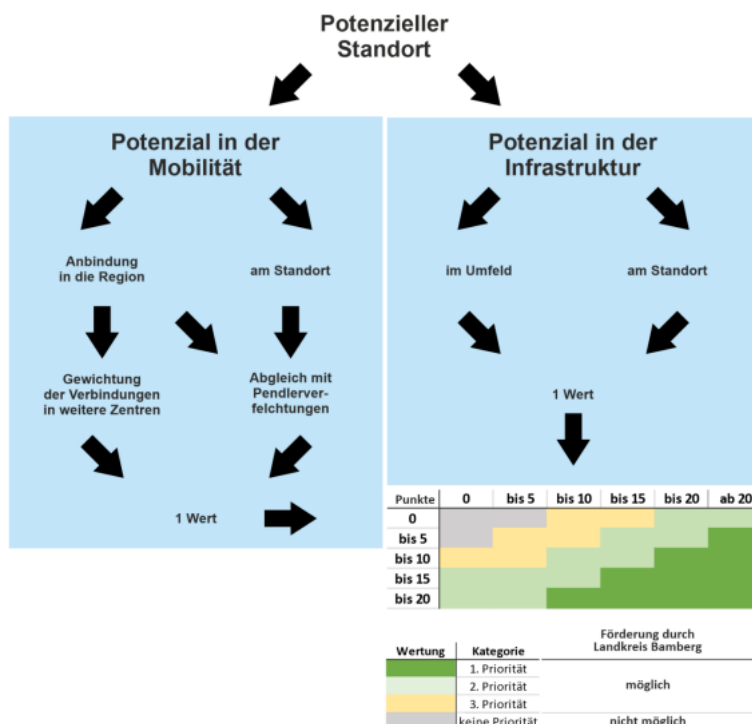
Potenzieller Standort

Potenzial in der Mobilität

Anbindung in die Region

am Standort

Gewichtung der Verbindungen in weitere Zentren

Abgleich mit Pendlerverfelchtungen

1 Wert

Potenzial in der Infrastruktur

im Umfeld

am Standort

1 Wert

| Punkte | 0 | bis 5 | bis 10 | bis 15 | bis 20 | ab 20 |
|---|---|---|---|---|---|---|
| 0 | | | | | | |
| bis 5 | | | | | | |
| bis 10 | | | | | | |
| bis 15 | | | | | | |
| bis 20 | | | | | | |

| Wertung | Kategorie | Förderung durch Landkreis Bamberg |
|---|---|---|
| | 1. Priorität | möglich |
| | 2. Priorität | |
| | 3. Priorität | |
| | keine Priorität | nicht möglich |